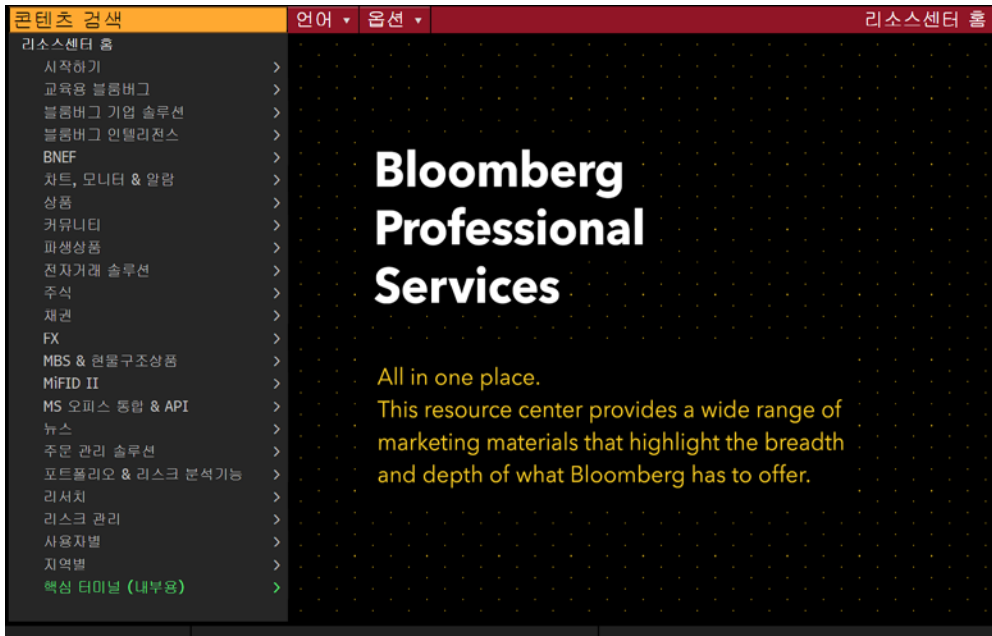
콘텐츠 검색
언어 ▾ 옵션 ▾
리소스센터 홈

리소스센터 홈
시작하기 >
교육용 블룸버그 >
블룸버그 기업 솔루션 >
블룸버그 인텔리전스 >
BNEF >
차트, 모니터 & 알람 >
상품 >
커뮤니티 >
파생상품 >
전자거래 솔루션 >
주식 >
채권 >
FX >
MBS & 현물구조상품 >
MiFID II >
MS 오피스 통합 & API >
뉴스 >
주문 관리 솔루션 >
포트폴리오 & 리스크 분석기능 >
리서치 >
리스크 관리 >
사용자별 >
지역별 >
핵심 터미널 (내부용) >

Bloomberg Professional Services

All in one place.
This resource center provides a wide range of marketing materials that highlight the breadth and depth of what Bloomberg has to offer.